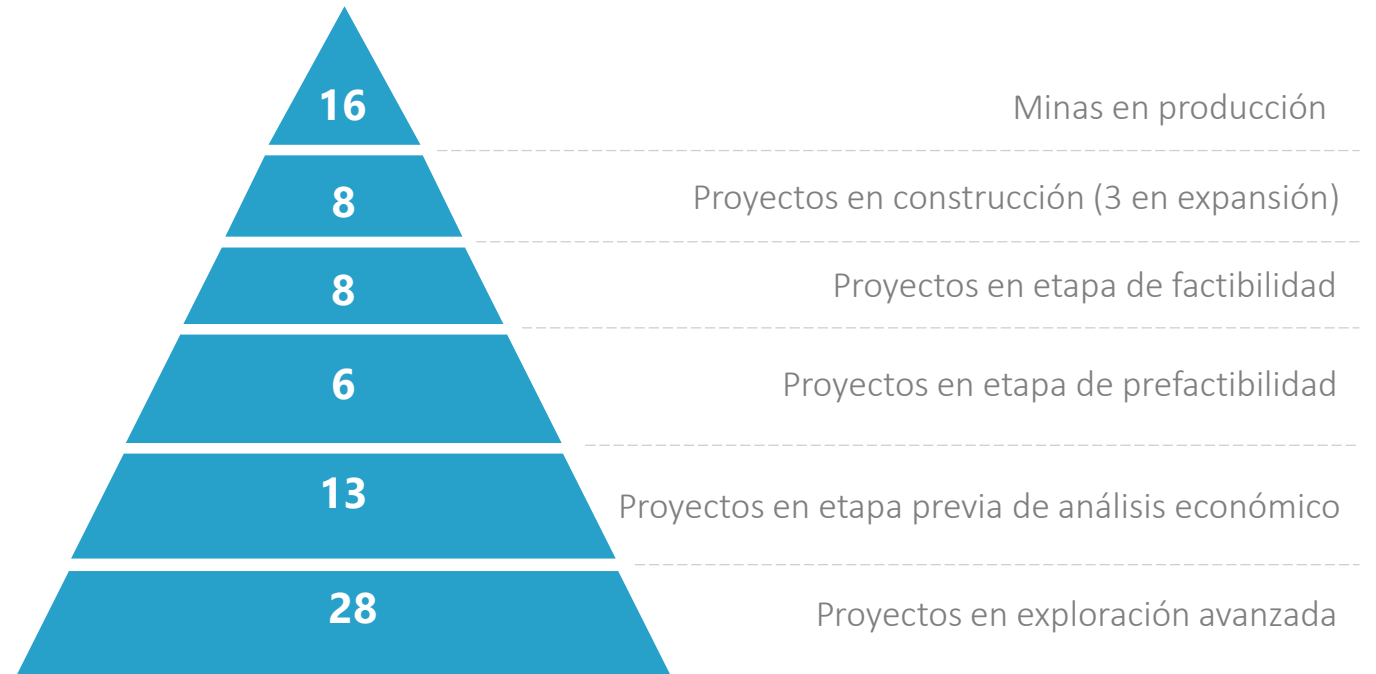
16 Minas en producción

8 Proyectos en construcción (3 en expansión)

8 Proyectos en etapa de factibilidad

6 Proyectos en etapa de prefactibilidad

13 Proyectos en etapa previa de análisis económico

28 Proyectos en exploración avanzada